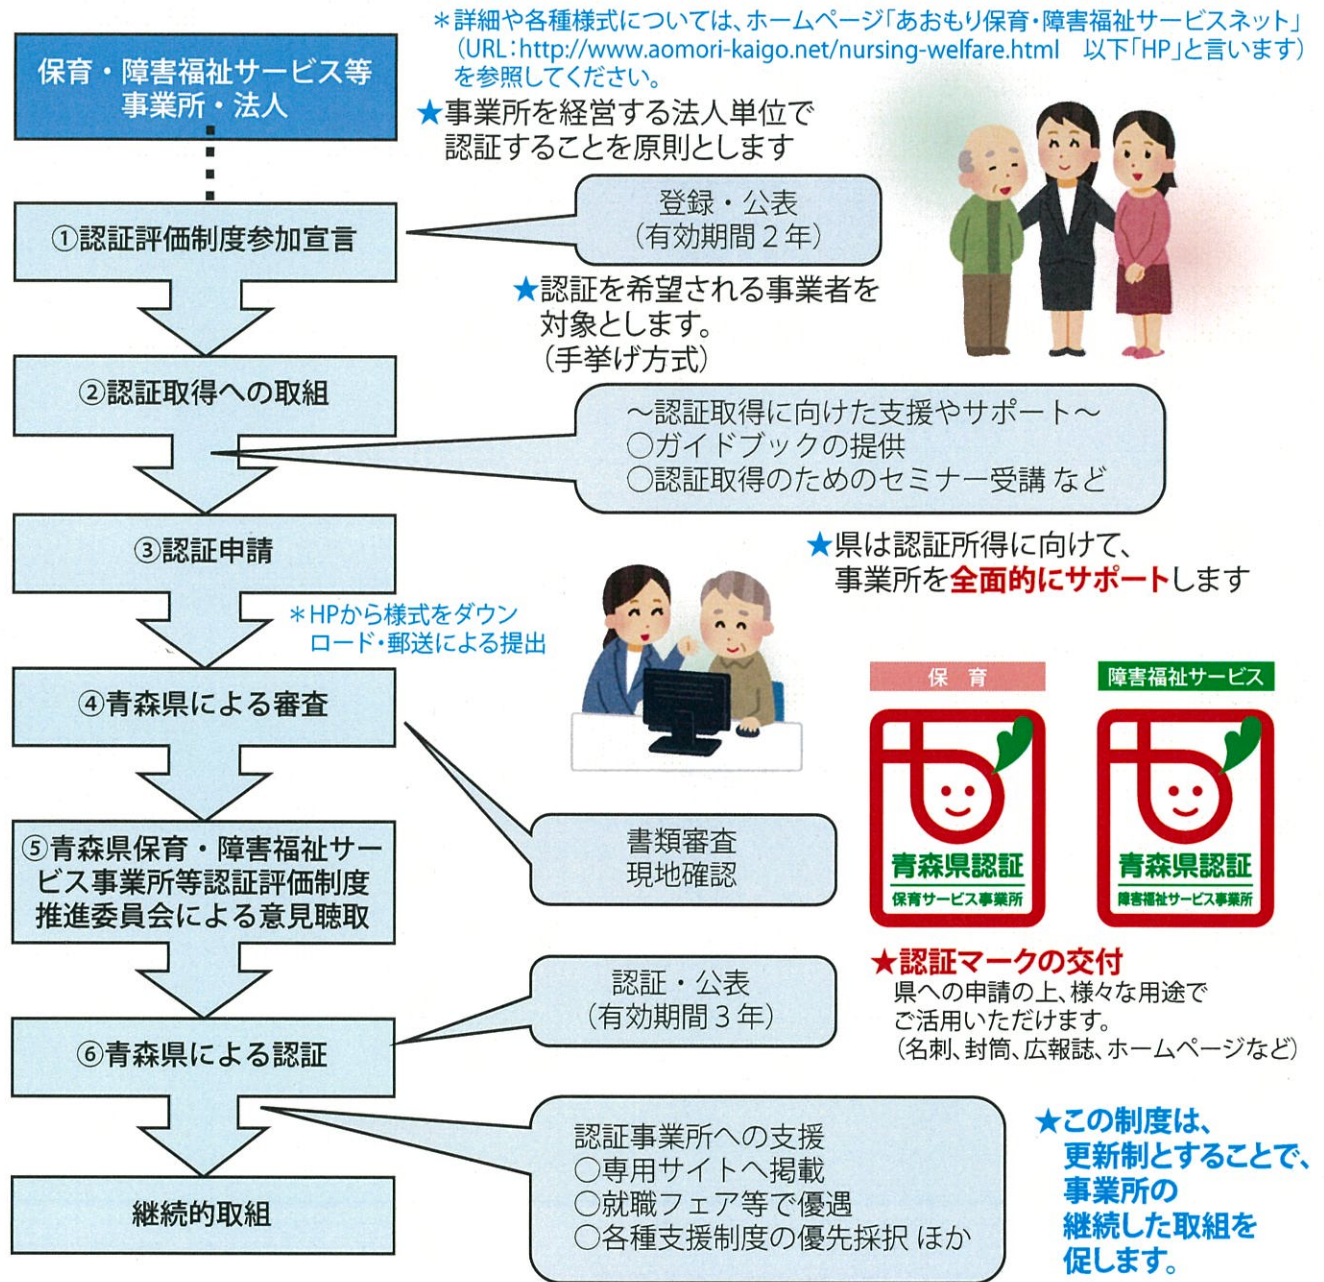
保育・障害福祉サービス等事業所・法人

＊詳細や各種様式については、ホームページ「あおもり保育・障害福祉サービスネット」（URL：http://www.aomori-kaigo.net/nursing-welfare.html　以下「HP」と言います）を参照してください。

★事業所を経営する法人単位で認証することを原則とします

①認証評価制度参加宣言

登録・公表
（有効期間２年）

★認証を希望される事業者を対象とします。
（手挙げ方式）

②認証取得への取組

～認証取得に向けた支援やサポート～
○ガイドブックの提供
○認証取得のためのセミナー受講 など

③認証申請

★県は認証所得に向けて、事業所を全面的にサポートします

＊HPから様式をダウンロード・郵送による提出

④青森県による審査

保　育

障害福祉サービス

青森県認証
保育サービス事業所

青森県認証
障害福祉サービス事業所

書類審査
現地確認

⑤青森県保育・障害福祉サービス事業所等認証評価制度推進委員会による意見聴取

★認証マークの交付
県への申請の上、様々な用途でご活用いただけます。
（名刺、封筒、広報誌、ホームページなど）

認証・公表
（有効期間３年）

⑥青森県による認証

認証事業所への支援
○専用サイトへ掲載
○就職フェア等で優遇
○各種支援制度の優先採択 ほか

継続的取組

★この制度は、更新制とすることで、事業所の継続した取組を促します。